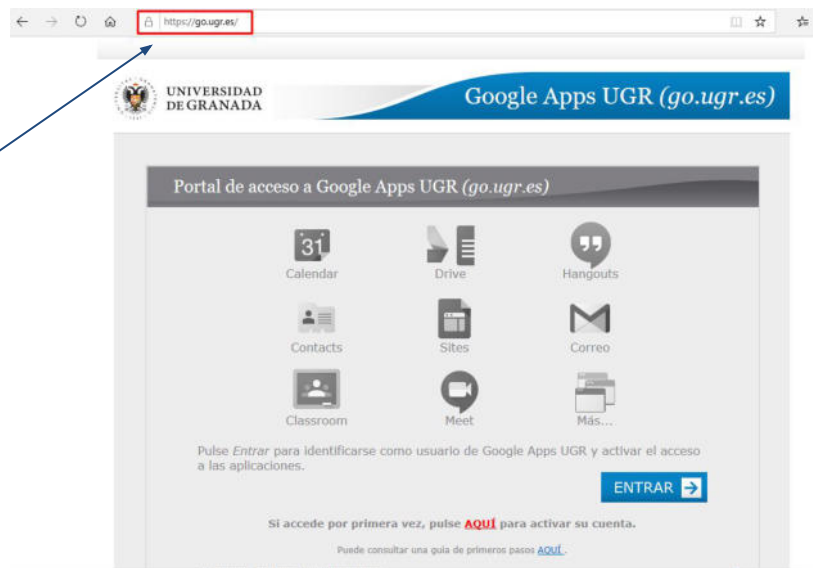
https://go.ugr.es/

UNIVERSIDAD DE GRANADA

Google Apps UGR (go.ugr.es)

Portal de acceso a Google Apps UGR (go.ugr.es)

31
Calendar

Drive

Hangouts

Contacts

Sites

Correo

Classroom

Meet

Más...

Pulse Entrar para identificarse como usuario de Google Apps UGR y activar el acceso a las aplicaciones.

ENTRAR

Si accede por primera vez, pulse AQUÍ para activar su cuenta.

Puede consultar una guía de primeros pasos AQUÍ.